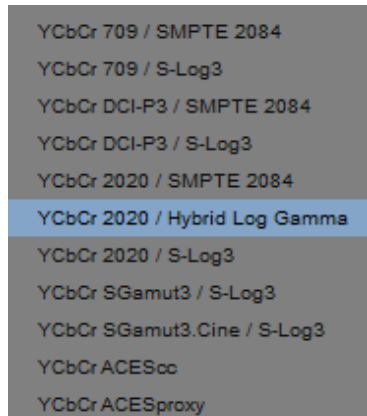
YCbCr 709 / SMPTE 2084
YCbCr 709 / S-Log3
YCbCr DCI-P3 / SMPTE 2084
YCbCr DCI-P3 / S-Log3
YCbCr 2020 / SMPTE 2084
YCbCr 2020 / Hybrid Log Gamma
YCbCr 2020 / S-Log3
YCbCr SGamut3 / S-Log3
YCbCr SGamut3.Cine / S-Log3
YCbCr ACEScc
YCbCr ACESproxy